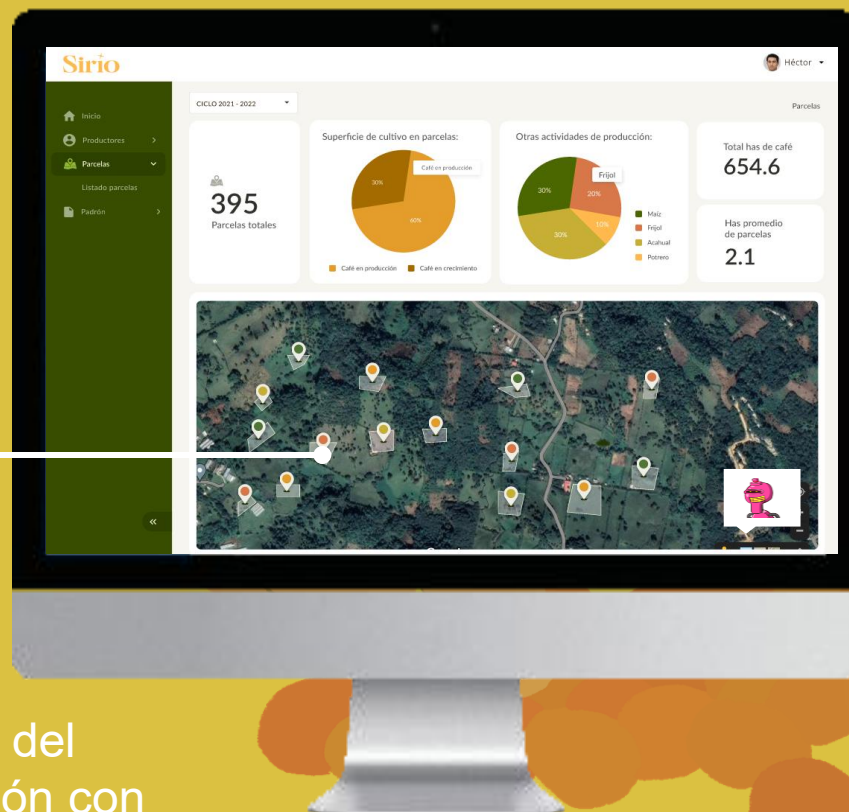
Sirio

Héctor

Inicio
Productores
Parcelas
Listado parcelas
Padrón

CICLO 2021 - 2022

Parcelas

395
Parcelas totales

Superficie de cultivo en parcelas:
Café en producción
30%
60%
Café en producción
Café en crecimiento

Otras actividades de producción:
Frijol
30%
20%
10%
30%
Maíz
Frijol
Acahual
Potrero

Total has de café
654.6

Has promedio de parcelas
2.1

«

del
ón con